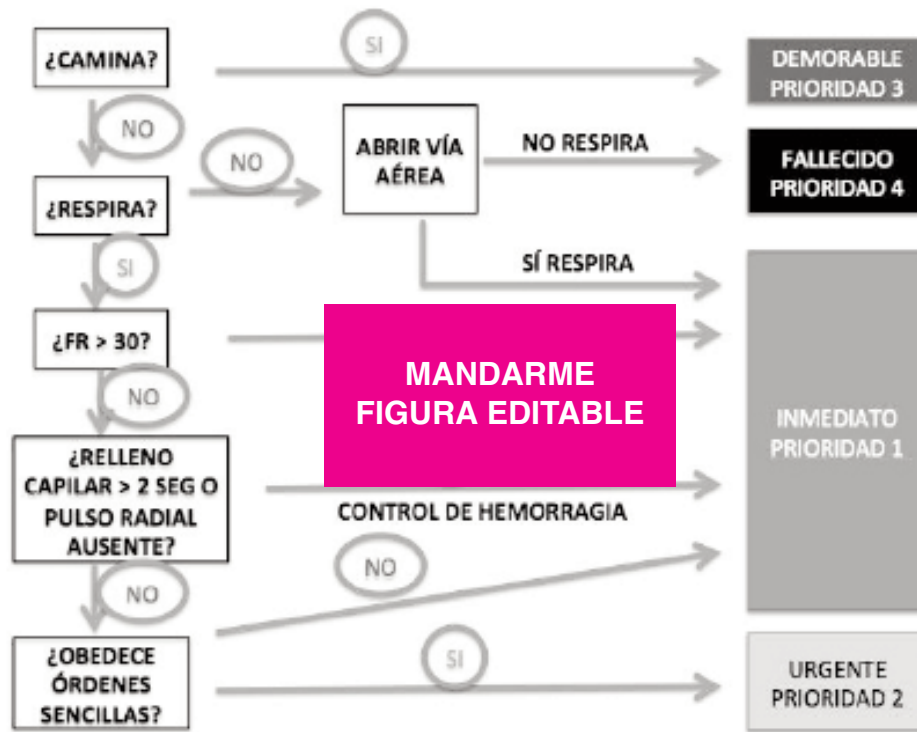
¿CAMINA?

SI

DEMORABLE PRIORIDAD 3

NO

NO

ABRIR VÍA AÉREA

NO RESPIRA

FALLECIDO PRIORIDAD 4

¿RESPIRA?

SI

SÍ RESPIRA

¿FR > 30?

NO

MANDARME FIGURA EDITABLE

INMEDIATO PRIORIDAD 1

¿RELLENO CAPILAR > 2 SEG O PULSO RADIAL AUSENTE?

CONTROL DE HEMORRAGIA

NO

NO

¿OBEDECE ÓRDENES SENCILLAS?

SI

URGENTE PRIORIDAD 2